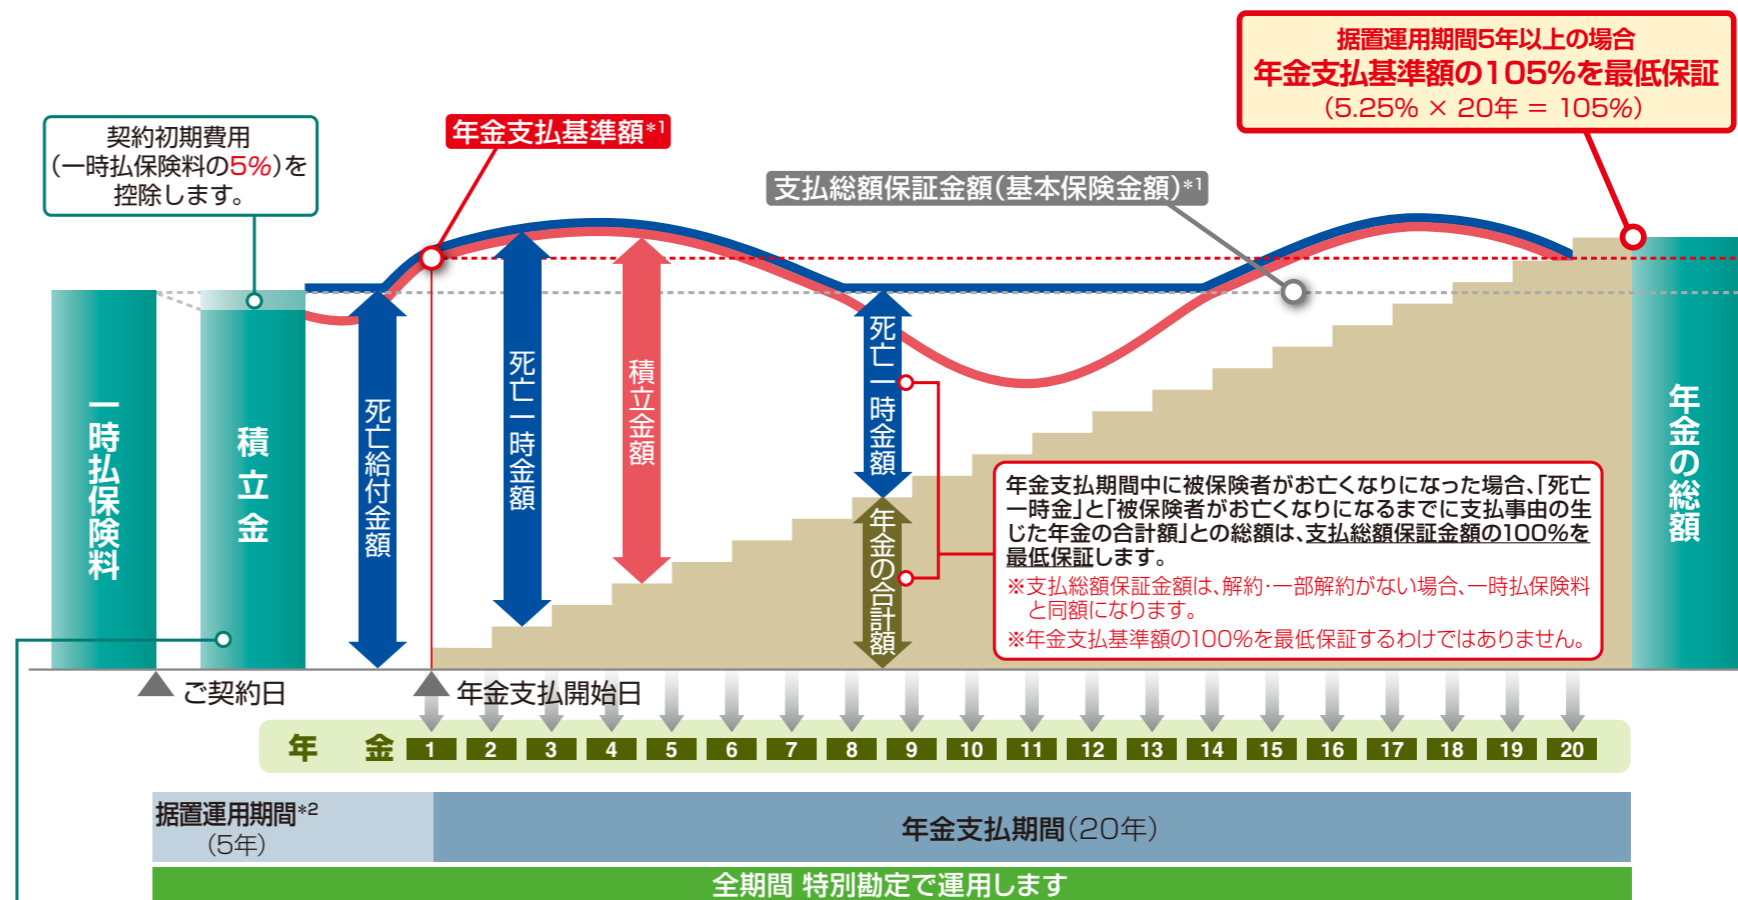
据置運用期間5年以上の場合
年金支払基準額の105%を最低保証
(5.25% × 20年 = 105%)

契約初期費用
(一時払保険料の5%)を
控除します。

年金支払基準額*1

支払総額保証金額(基本保険金額)*1

一時払保険料

積立金

死亡給付金額

死亡一時金額

積立金額

死亡一時金額

年金の合計額

年金の総額

年金支払期間中に被保険者がお亡くなりになった場合、「死亡一時金」と「被保険者がお亡くなりになるまでに支払事由の生じた年金の合計額」との総額は、支払総額保証金額の100%を最低保証します。
※支払総額保証金額は、解約・一部解約がない場合、一時払保険料と同額になります。
※年金支払基準額の100%を最低保証するわけではありません。

ご契約日

年金支払開始日

年　金 1 2 3 4 5 6 7 8 9 10 11 12 13 14 15 16 17 18 19 20

据置運用期間*2
(5年)

年金支払期間(20年)

全期間 特別勘定で運用します